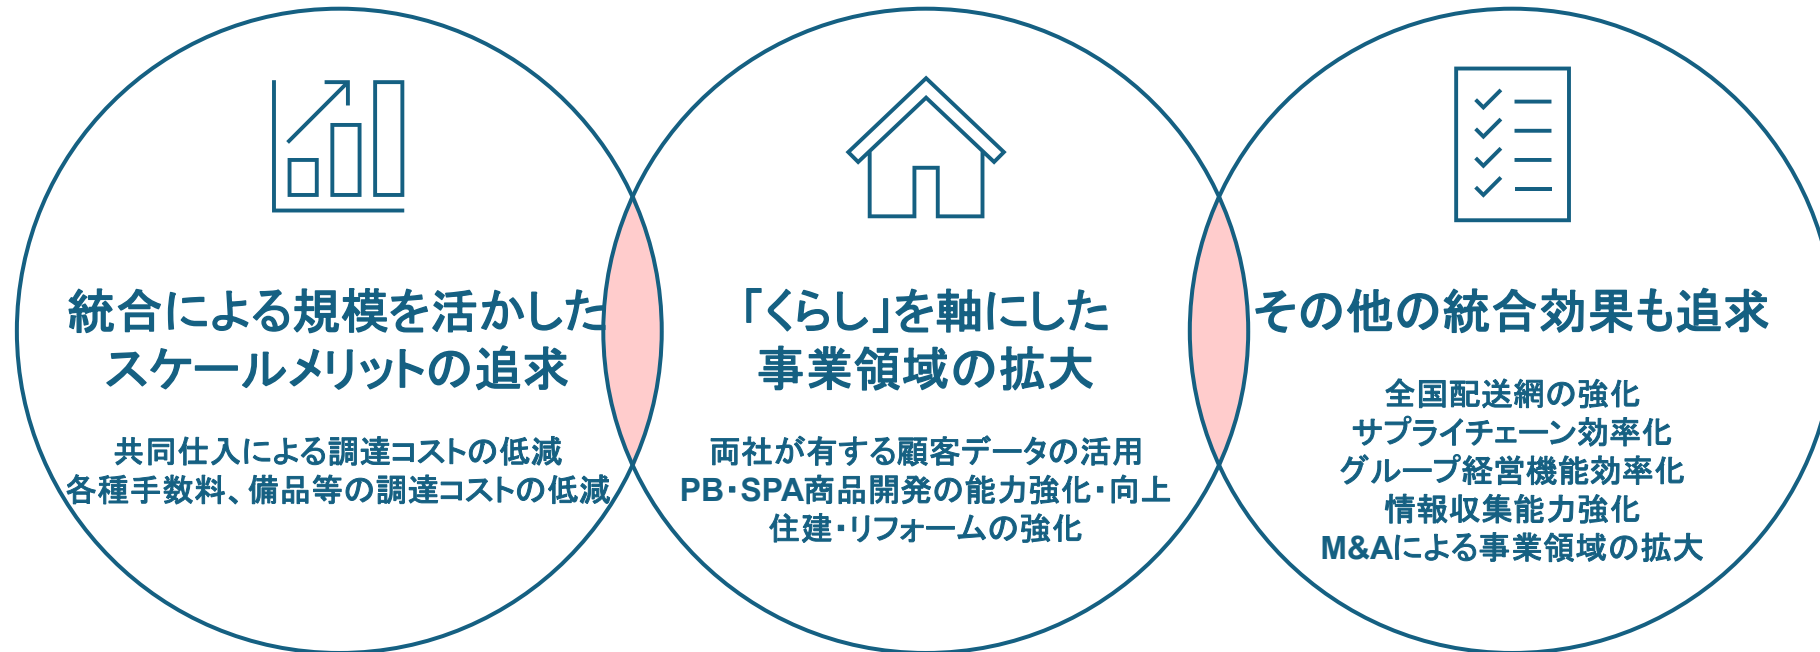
統合による規模を活かしたスケールメリットの追求

共同仕入による調達コストの低減
各種手数料、備品等の調達コストの低減

「くらし」を軸にした事業領域の拡大

両社が有する顧客データの活用
PB･SPA商品開発の能力強化･向上
住建･リフォームの強化

その他の統合効果も追求

全国配送網の強化
サプライチェーン効率化
グループ経営機能効率化
情報収集能力強化
M&Aによる事業領域の拡大